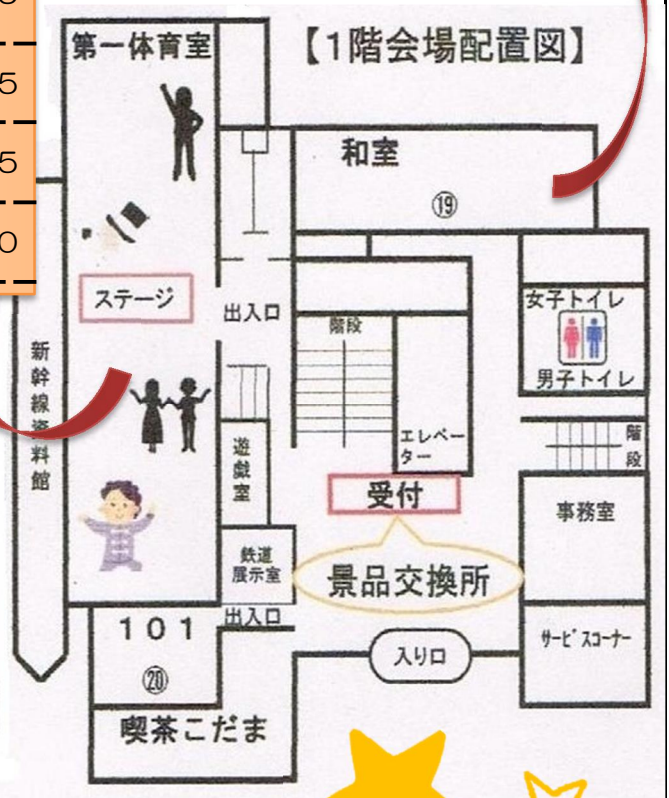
5
5
0

第一体育室

【1階会場配置図】

和室
⑲

ステージ

出入口

階段

女子トイレ

男子トイレ

新幹線資料館

エレベーター

階段

遊戯室

受付

事務室

鉄道展示室

景品交換所

出入口

101
⑳

入り口

サービスコーナー

喫茶こだま